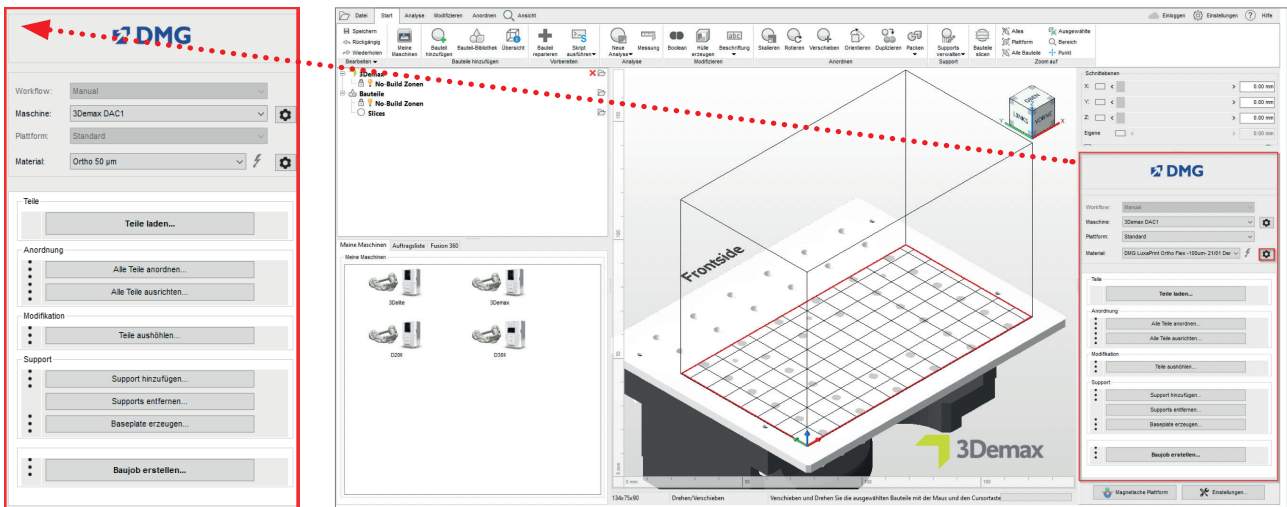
DMG

Workflow: Manual
Maschine: 3Demax DAC1
Plattform: Standard
Material: Ortho 50 µm

Teile
Teile laden...

Anordnung
Alle Teile anordnen...
Alle Teile ausrichten...

Modifikation
Teile aushöhlen...

Support
Support hinzufügen...
Supports entfernen...
Baseplate erzeugen...

Baujob erstellen...

Datei Start Analyse Modifizieren Anordnen Ansicht
Einloggen Einstellungen Hilfe

Speichern
Rückgängig
Wiederholen
Bearbeiten
Meine Maschinen
Bauteil hinzufügen
Bauteil-Bibliothek
Übersicht
Bauteile hinzufügen
Bauteil reparieren
Skript ausführen
Vorbereiten
Neue Analyse
Messung
Analyse
Boolean
Hülle erzeugen
Beschriftung
Modifizieren
Skalieren
Rotieren
Verschieben
Orientieren
Duplizieren
Packen
Anordnen
Supports verwalten
Support
Bauteile slicen
Alles
Plattform
Alle Bauteile
Ausgewählte
Bereich
Punkt
Zoom auf

3Demax
No-Build Zonen
Bauteile
No-Build Zonen
Slices

Meine Maschinen Auftragsliste Fusion 360
Meine Maschinen
3Delite
3Demax
D20II
D30II

Frontside
3Demax

134x75x90 Drehen/Verschieben Verschieben und Drehen Sie die ausgewählten Bauteile mit der Maus und den Cursortaste

Schnittebenen
X: 0.00 mm
Y: 0.00 mm
Z: 0.00 mm
Eigene

DMG
Workflow: Manual
Maschine: 3Demax DAC1
Plattform: Standard
Material: DMG LuxaPrint Ortho Flex -100um- 21/01 Der
Teile
Teile laden...
Anordnung
Alle Teile anordnen...
Alle Teile ausrichten...
Modifikation
Teile aushöhlen...
Support
Support hinzufügen...
Supports entfernen...
Baseplate erzeugen...
Baujob erstellen...
Magnetische Plattform
Einstellungen...